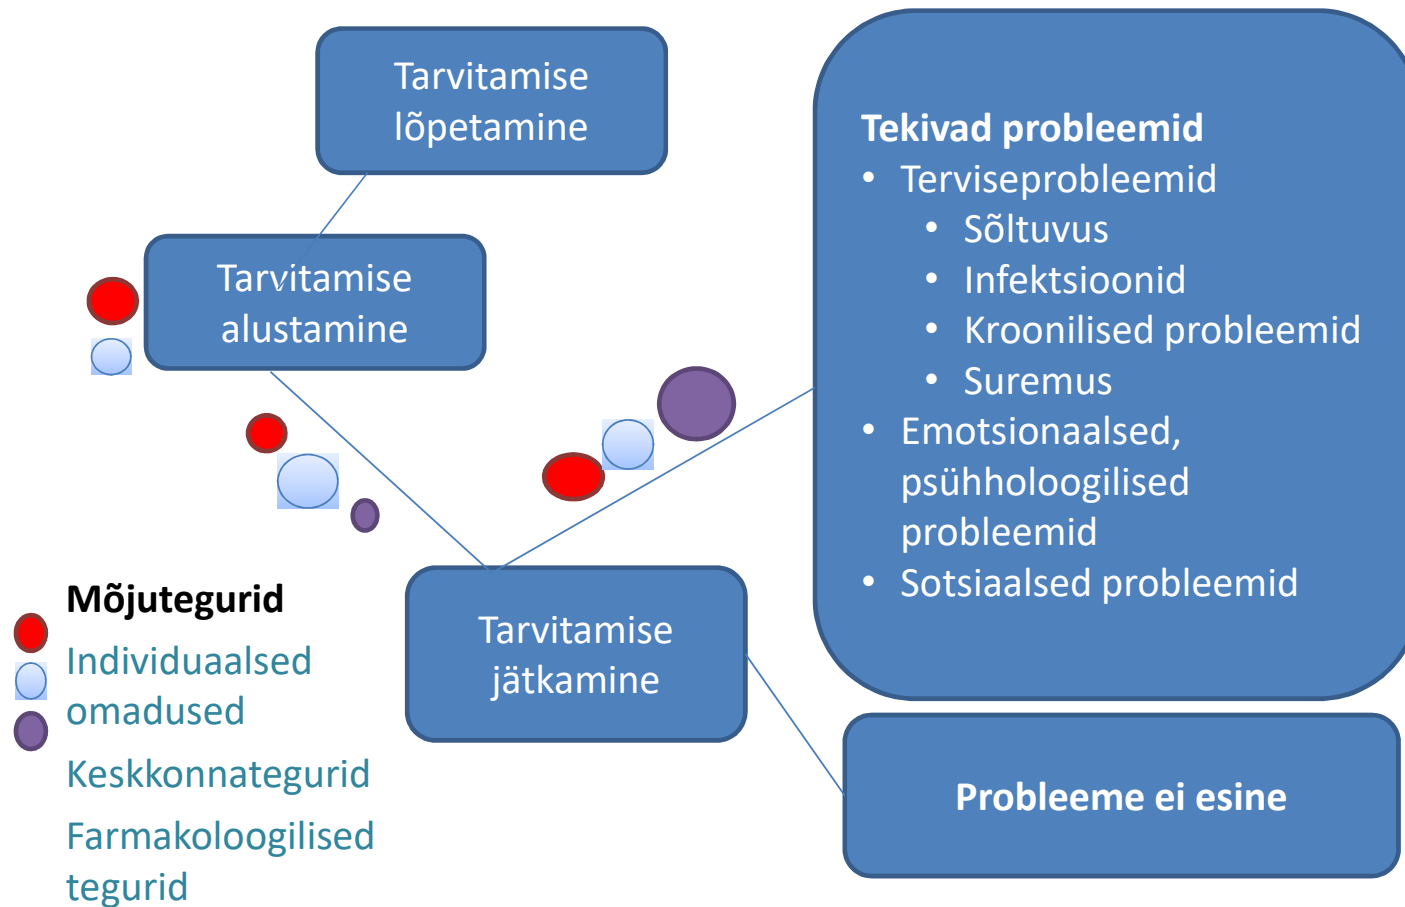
Tarvitamise lõpetamine

Tarvitamise alustamine

Tekivad probleemid
- Terviseprobleemid
  - Sõltuvus
  - Infektsioonid
  - Kroonilised probleemid
  - Suremus
- Emotsionaalsed, psühholoogilised probleemid
- Sotsiaalsed probleemid

Mõjutegurid
Individuaalsed omadused
Keskkonnategurid
Farmakoloogilised tegurid

Tarvitamise jätkamine

Probleeme ei esine